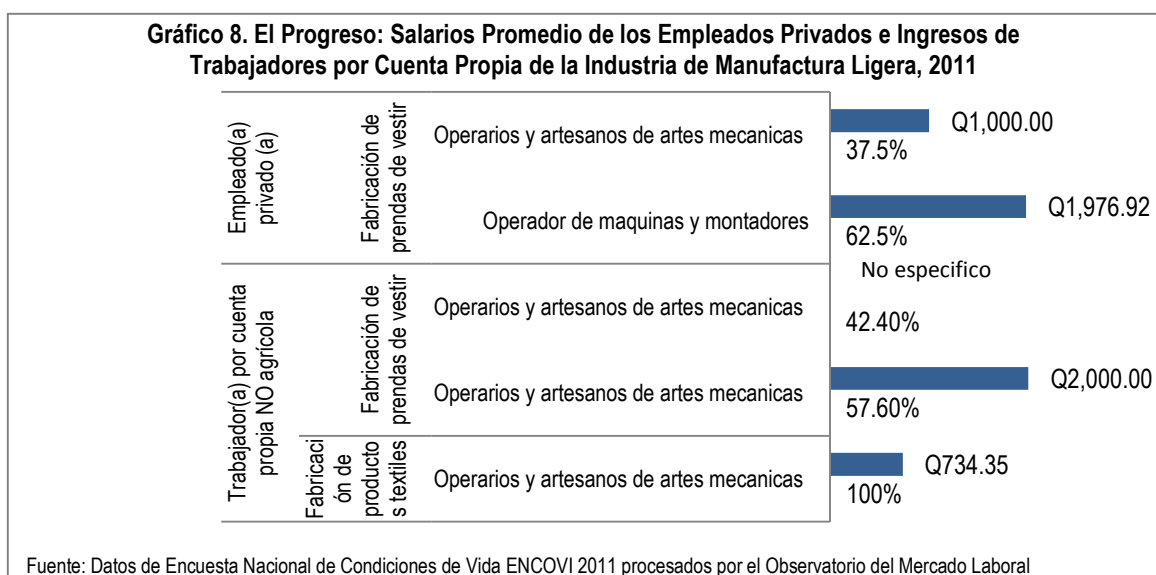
Gráfico 8. El Progreso: Salarios Promedio de los Empleados Privados e Ingresos de Trabajadores por Cuenta Propia de la Industria de Manufactura Ligera, 2011

Empleado(a) privado (a)

Fabricación de prendas de vestir

Operarios y artesanos de artes mecanicas

Q1,000.00

37.5%

Operador de maquinas y montadores

Q1,976.92

62.5%

No especifico

Trabajador(a) por cuenta propia NO agrícola

Fabricación de prendas de vestir

Operarios y artesanos de artes mecanicas

42.40%

Operarios y artesanos de artes mecanicas

Q2,000.00

57.60%

Fabricación de productos textiles

Operarios y artesanos de artes mecanicas

Q734.35

100%

Fuente: Datos de Encuesta Nacional de Condiciones de Vida ENCOVI 2011 procesados por el Observatorio del Mercado Laboral